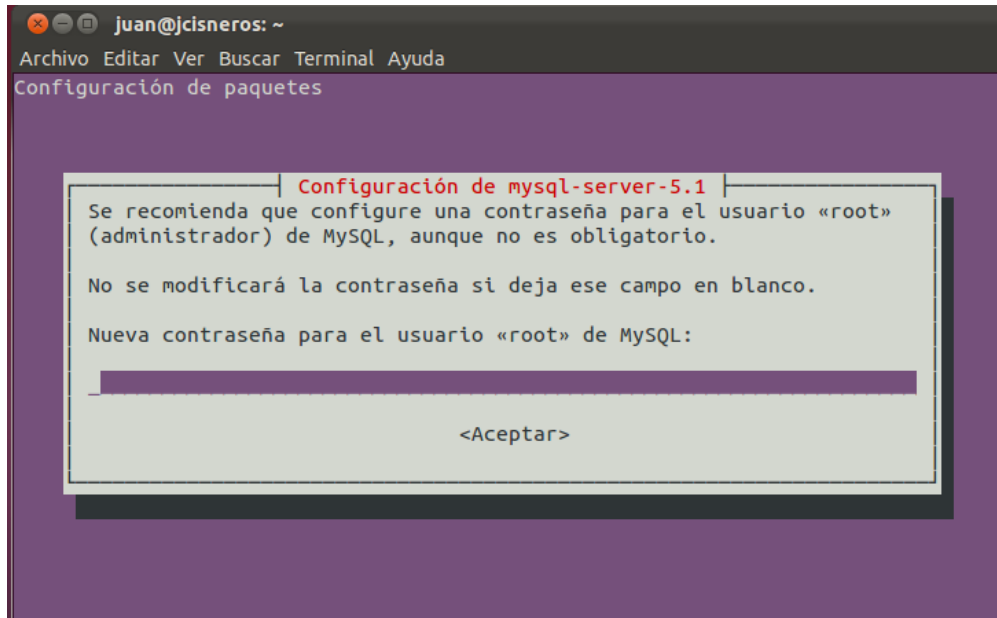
juan@jcisneros: ~

Archivo Editar Ver Buscar Terminal Ayuda

Configuración de paquetes

Configuración de mysql-server-5.1

Se recomienda que configure una contraseña para el usuario «root» (administrador) de MySQL, aunque no es obligatorio.

No se modificará la contraseña si deja ese campo en blanco.

Nueva contraseña para el usuario «root» de MySQL:

<Aceptar>